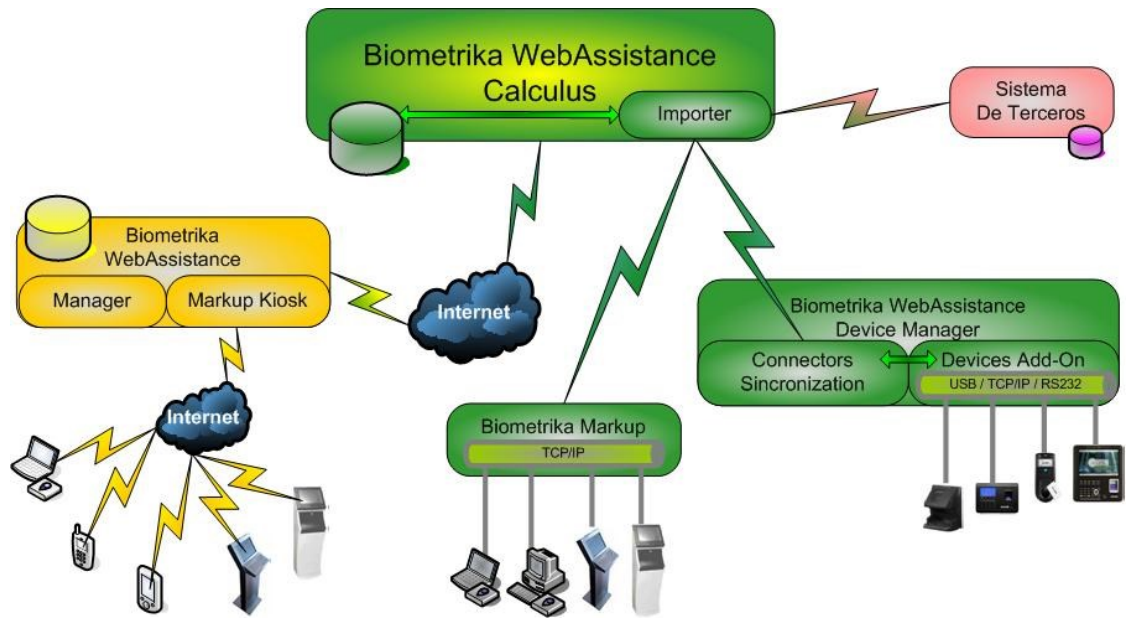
Biometrika WebAssistance Calculus

Importer

Sistema De Terceros

Biometrika WebAssistance

Manager

Markup Kiosk

Internet

Internet

Biometrika WebAssistance Device Manager

Connectors Sincronization

Devices Add-On

USB / TCP/IP / RS232

Biometrika Markup

TCP/IP